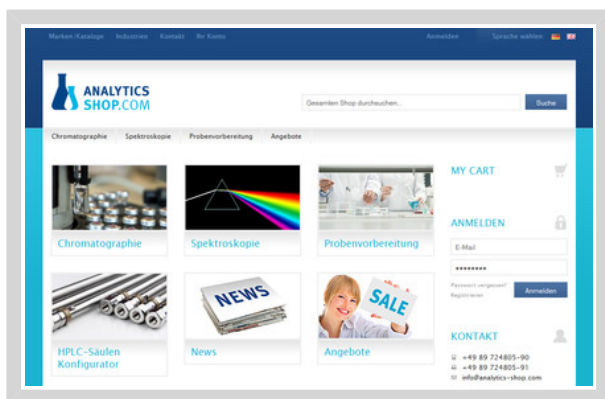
Marken/Kataloge Industrien Kontakt Ihr Konto Anmelden Sprache wählen

ANALYTICS SHOP.COM

Gesamten Shop durchsuchen... Suche

Chromatographie Spektroskopie Probenvorbereitung Angebote

Chromatographie

Spektroskopie

Probenvorbereitung

MY CART

ANMELDEN

E-Mail

•••••••••

Passwort vergessen?
Registrieren

Anmelden

NEWS

SALE

HPLC-Säulen Konfigurator

News

Angebote

KONTAKT

+49 89 724805-90
+49 89 724805-91
info@analytics-shop.com